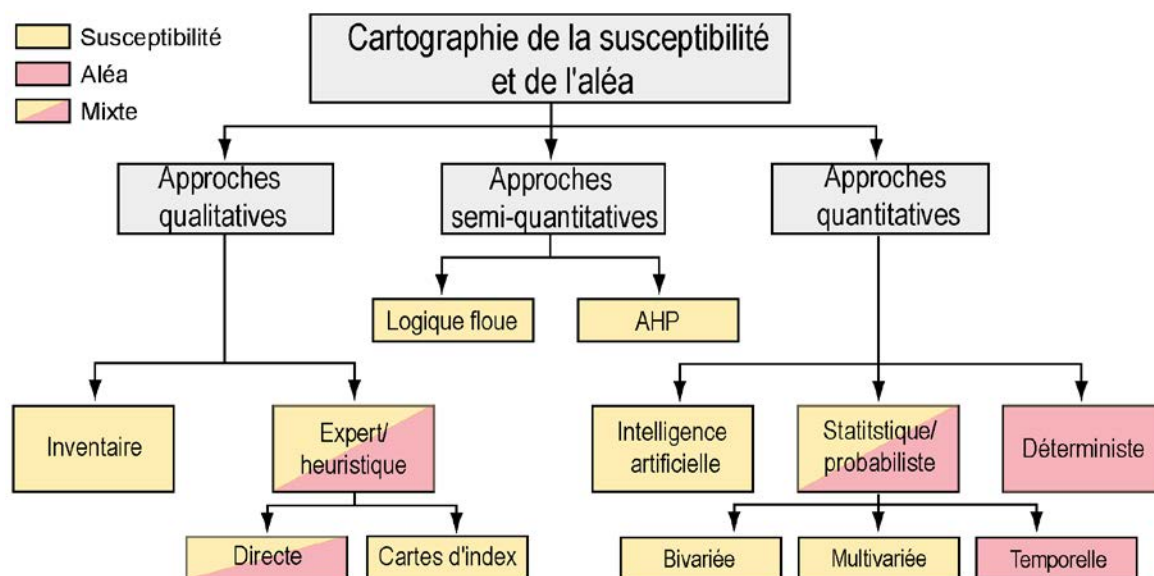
Susceptibilité
Aléa
Mixte

Cartographie de la susceptibilité et de l'aléa

Approches qualitatives

Approches semi-quantitatives

Approches quantitatives

Logique floue

AHP

Inventaire

Expert/ heuristique

Intelligence artificielle

Statitstique/ probabiliste

Déterministe

Directe

Cartes d'index

Bivariée

Multivariée

Temporelle